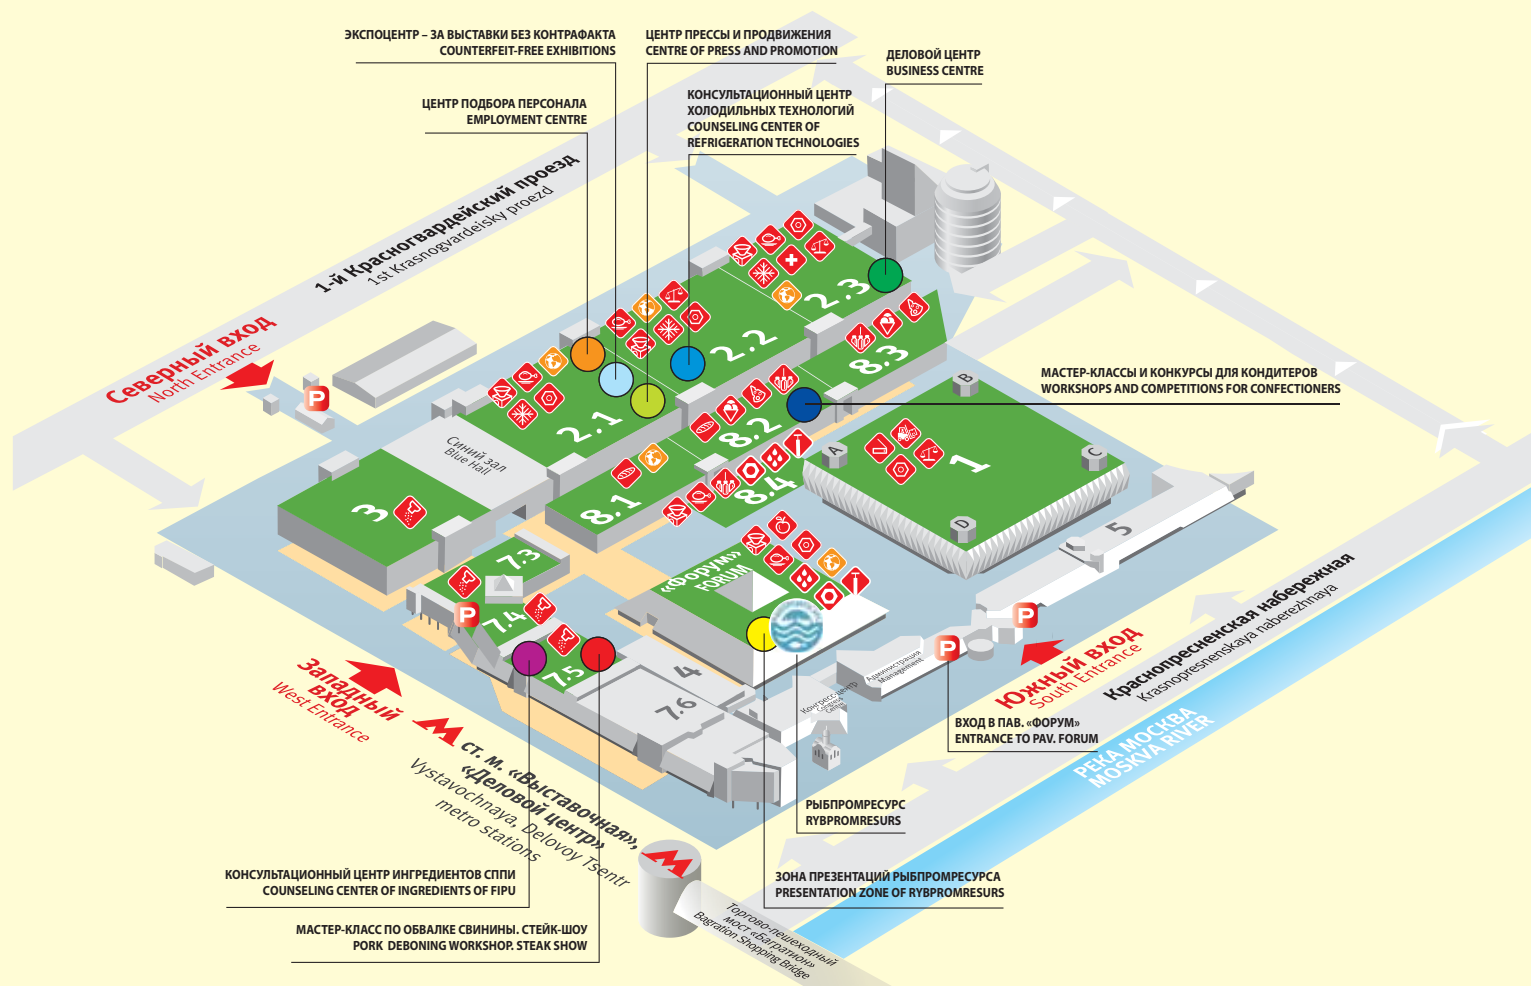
ЭКСПОЦЕНТР – ЗА ВЫСТАВКИ БЕЗ КОНТРАФАКТА
COUNTERFEIT-FREE EXHIBITIONS

ЦЕНТР ПРЕССЫ И ПРОДВИЖЕНИЯ
CENTRE OF PRESS AND PROMOTION

ДЕЛОВОЙ ЦЕНТР
BUSINESS CENTRE

ЦЕНТР ПОДБОРА ПЕРСОНАЛА
EMPLOYMENT CENTRE

КОНСУЛЬТАЦИОННЫЙ ЦЕНТР ХОЛОДИЛЬНЫХ ТЕХНОЛОГИЙ
COUNSELING CENTER OF REFRIGERATION TECHNOLOGIES

1-й Красногвардейский проезд
1st Krasnogvardeisky proezd

Северный вход
North Entrance

P

2.1

2.2

2.3

8.3

8.2

8.1

8.4

Синий зал
Blue Hall

3

1

B

A

C

D

5

МАСТЕР-КЛАССЫ И КОНКУРСЫ ДЛЯ КОНДИТЕРОВ
WORKSHOPS AND COMPETITIONS FOR CONFECTIONERS

7.3

7.4

7.5

«ФОРУМ»
FORUM

4

7.6

P

P

P

Западный вход
West Entrance

ст. м. «Выставочная», «Деловой центр»
Vystavochnaya, Delovoy Tsentr metro stations

Конгресс-центр
Congress Centre

Администрация
Management

Южный вход
South Entrance

Краснопресненская набережная
Krasnopresnenskaya naberezhnaya

РЕКА МОСКВА
MOSKVA RIVER

ВХОД В ПАВ. «ФОРУМ»
ENTRANCE TO PAV. FORUM

РЫБПРОМРЕСУРС
RYBPROMRESURS

ЗОНА ПРЕЗЕНТАЦИЙ РЫБПРОМРЕСУРСА
PRESENTATION ZONE OF RYBPROMRESURS

КОНСУЛЬТАЦИОННЫЙ ЦЕНТР ИНГРЕДИЕНТОВ СППИ
COUNSELING CENTER OF INGREDIENTS OF FIPU

МАСТЕР-КЛАСС ПО ОБВАЛКЕ СВИНИНЫ. СТЕЙК-ШОУ
PORK DEBONING WORKSHOP. STEAK SHOW

Торгово-пешеходный мост «Багратион»
Bagration Shopping Bridge